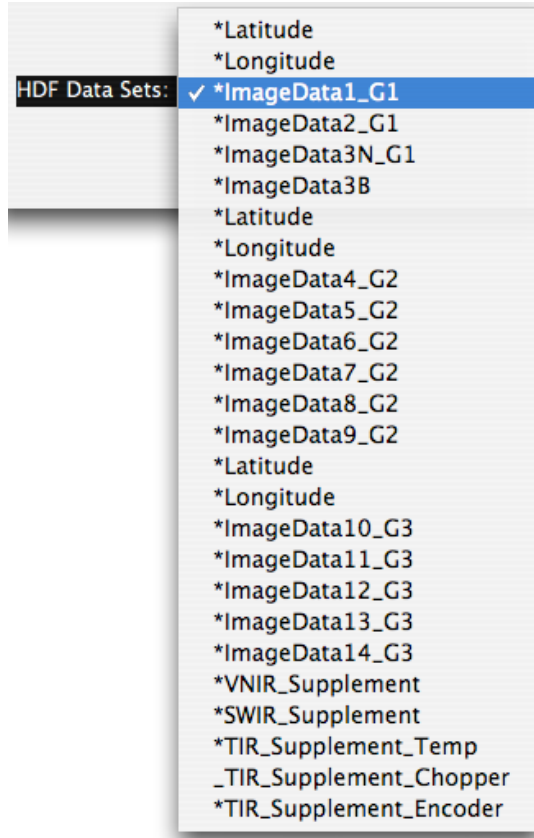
HDF Data Sets:

*Latitude
*Longitude
✓ *ImageData1_G1
*ImageData2_G1
*ImageData3N_G1
*ImageData3B
*Latitude
*Longitude
*ImageData4_G2
*ImageData5_G2
*ImageData6_G2
*ImageData7_G2
*ImageData8_G2
*ImageData9_G2
*Latitude
*Longitude
*ImageData10_G3
*ImageData11_G3
*ImageData12_G3
*ImageData13_G3
*ImageData14_G3
*VNIR_Supplement
*SWIR_Supplement
*TIR_Supplement_Temp
_TIR_Supplement_Chopper
*TIR_Supplement_Encoder